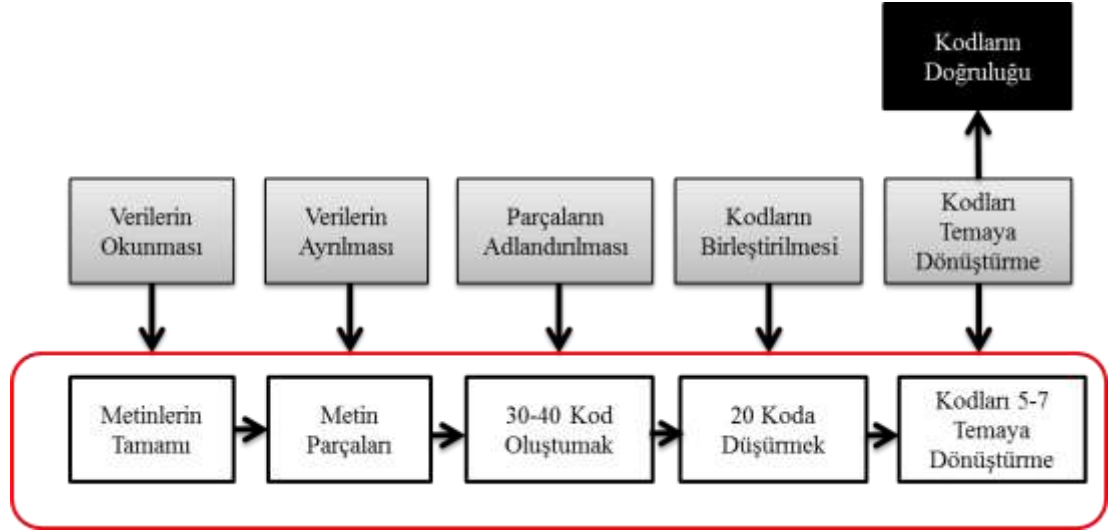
Kodların Doğruluğu

Verilerin Okunması

Verilerin Ayrılması

Parçaların Adlandırılması

Kodların Birleştirilmesi

Kodları Temaya Dönüştürme

Metinlerin Tamamı

Metin Parçaları

30-40 Kod Oluştumak

20 Koda Düşürmek

Kodları 5-7 Temaya Dönüştürme